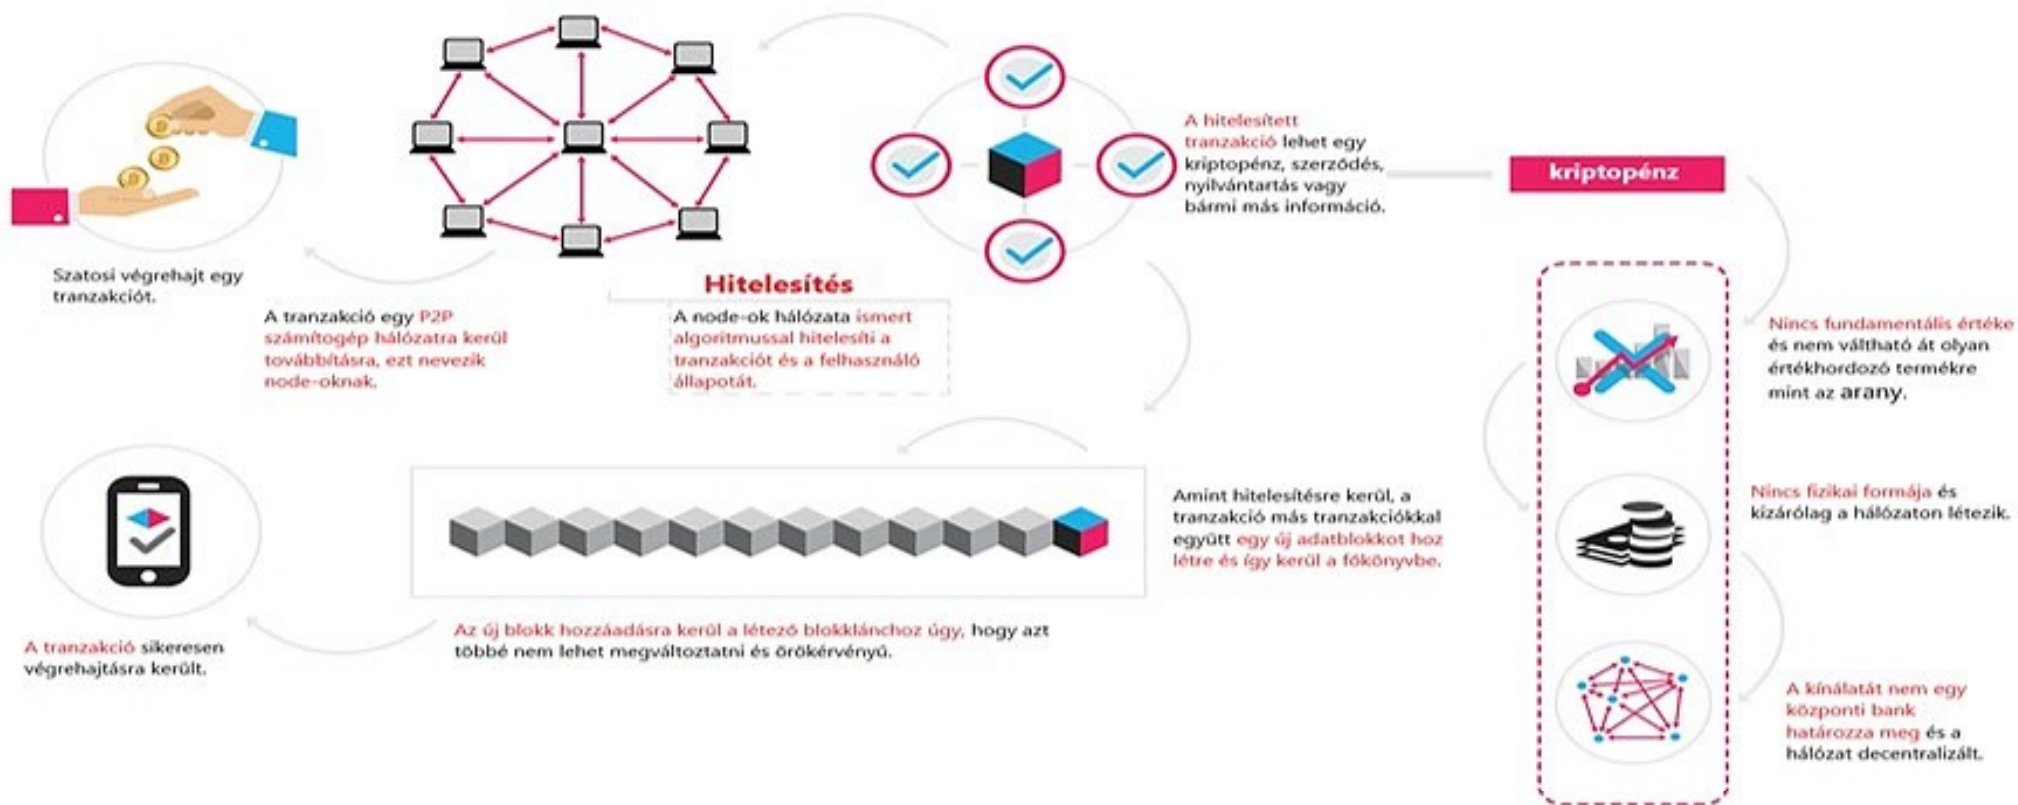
Szatosi végrehajt egy tranzakciót.

A tranzakció egy P2P számítógép hálózatra kerül továbbításra, ezt nevezik node-oknak.

Hitelesítés

A node-ok hálózata ismert algoritmussal hitelesíti a tranzakciót és a felhasználó állapotát.

A hitelesített tranzakció lehet egy kriptopénz, szerződés, nyilvántartás vagy bármi más információ.

kriptopénz

Nincs fundamentális értéke és nem váltható át olyan értékhordozó termékre mint az arany.

Nincs fizikai formája és kizárólag a hálózaton létezik.

A kínálatát nem egy központi bank határozza meg és a hálózat decentralizált.

Amint hitelesítésre kerül, a tranzakció más tranzakciókkal együtt egy új adatblokkot hoz létre és így kerül a főkönyvbe.

Az új blokk hozzáadásra kerül a létező blokklánchoz úgy, hogy azt többé nem lehet megváltoztatni és örökérvényű.

A tranzakció sikeresen végrehajtásra került.